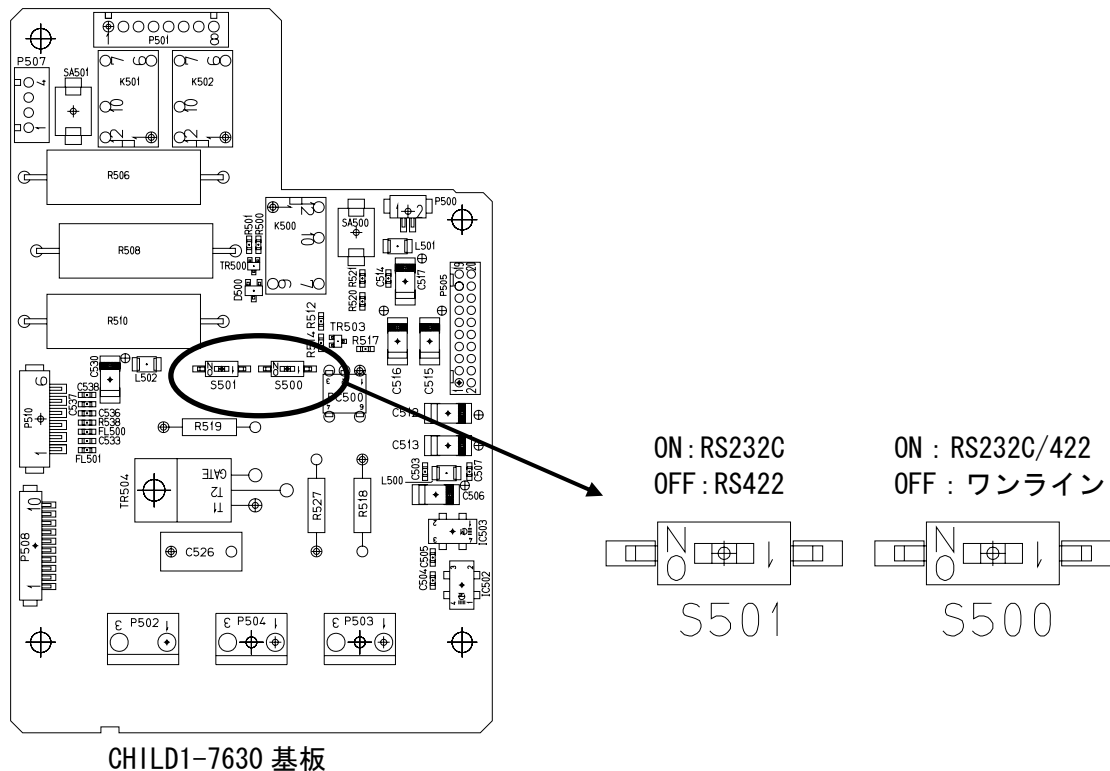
P501
P507
SA501
K501
K502
R506
K500
SA500
P500
R508
TR500
L501
D500
P505
R510
R512
TR503
R517
C530
L502
S501
S500
C516
C515
C538
C537
C536
R538
FL500
C533
FL501
P510
PC500
C512
R519
C513
TR504
GATE
T2
T1
R527
R518
L500
C503
C507
C506
IC503
P508
C526
C504
C505
IC502
P502
P504
P503

ON:RS232C
OFF:RS422

ON : RS232C/422
OFF : ワンライン

ON
S501
ON
S500

CHILD1-7630 基板